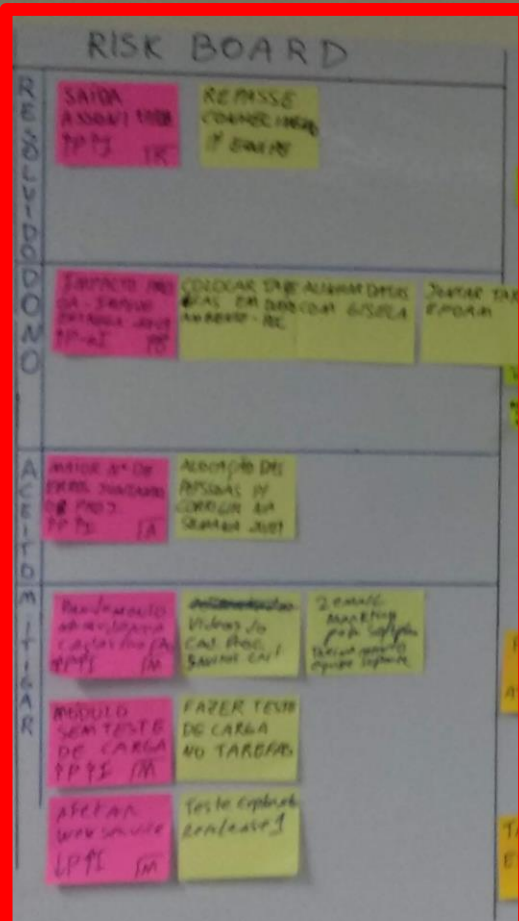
RISK BOARD

RESOLVIDO

SAIDA ASSOCIADA PPTS TK

REPASSE COMERCIAL 1º EMAIL

DONO

IMPACTO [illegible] PPTI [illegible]

COLOCAR TAB. REAL EM AMBIENTE - PRC

ALINHAR DADOS COM GISELA

JUNTAR TAB. EFORM

ACEITO

MAIOR Nº DE ERROS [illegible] PPTS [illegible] FA

ALOCAÇÃO DAS PESSOAS P/ CORRIGIR NA SEMANA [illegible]

MITIGAR

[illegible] PPTS FM

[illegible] Videos do Cat. Prod. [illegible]

2 emails Marketing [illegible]

MÓDULO SEM TESTE DE CARGA PPTI FM

FAZER TESTE DE CARGA NO TAREFAS

AFETAR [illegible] PPTI FM

Teste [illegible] Release 1